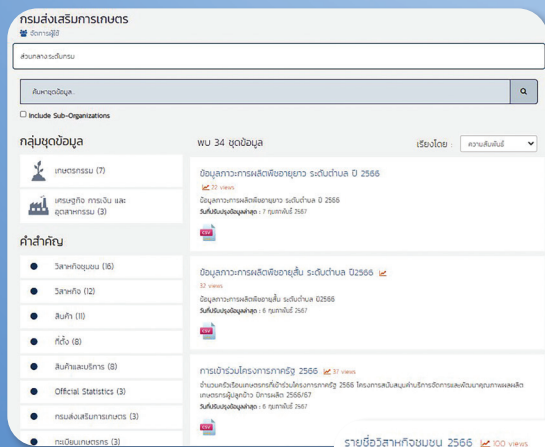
กรมส่งเสริมการเกษตร
จัดการผู้ใช้

ส่วนกลางระดับกรม

ค้นหาชุดข้อมูล...

Include Sub-Organizations

กลุ่มชุดข้อมูล

เกษตรกรรม (7)

เศรษฐกิจ การเงิน และอุตสาหกรรม (3)

คำสำคัญ

วิสาหกิจชุมชน (16)

วิสาหกิจ (12)

สินค้า (11)

ที่ตั้ง (8)

สินค้าและบริการ (8)

Official Statistics (3)

กรมส่งเสริมการเกษตร (3)

ทะเบียนเกษตรกร (3)

พบ 34 ชุดข้อมูล

เรียงโดย : ความสัมพันธ์

ข้อมูลภาวะการผลิตพืชอายุยาว ระดับตำบล ปี 2566
32 views
ข้อมูลภาวะการผลิตพืชอายุยาว ระดับตำบล ปี 2566
วันที่ปรับปรุงข้อมูลล่าสุด : 7 กุมภาพันธ์ 2567
CSV

ข้อมูลภาวะการผลิตพืชอายุสั้น ระดับตำบล ปี2566
32 views
ข้อมูลภาวะการผลิตพืชอายุสั้น ระดับตำบล ปี2566
วันที่ปรับปรุงข้อมูลล่าสุด : 6 กุมภาพันธ์ 2567
CSV

การเข้าร่วมโครงการภาครัฐ 2566 37 views
จำนวนครัวเรือนเกษตรกรที่เข้าร่วมโครงการภาครัฐ 2566 โครงการสนับสนุนค่าบริการจัดการและพัฒนาคุณภาพผลผลิต เกษตรกรผู้ปลูกข้าว ปีการผลิต 2566/67
วันที่ปรับปรุงข้อมูลล่าสุด : 6 กุมภาพันธ์ 2567
CSV

รายชื่อวิสาหกิจชุมชน 2566 100 views